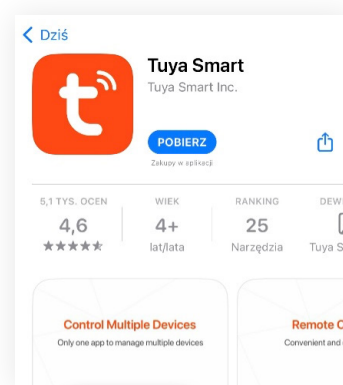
< Dziś

Tuya Smart
Tuya Smart Inc.

POBIERZ
Zakupy w aplikacji

| 5,1 TYS. OCEN | WIEK | RANKING | DEW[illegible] |
|---|---|---|---|
| 4,6 | 4+ | 25 | |
| ★★★★★ | lat/lata | Narzędzia | Tuya S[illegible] |

Control Multiple Devices
Only one app to manage multiple devices

Remote C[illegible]
Convenient and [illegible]